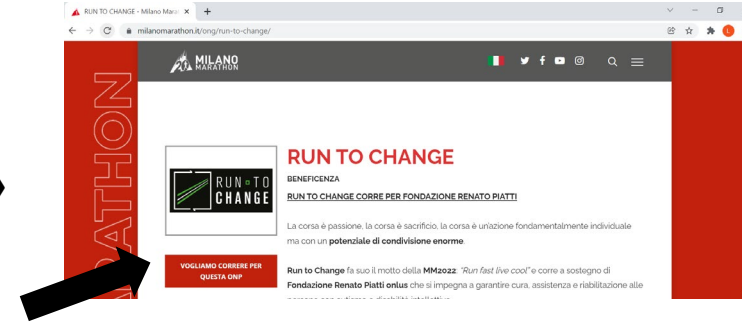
RUN TO CHANGE - Milano Marat ×
milanomarathon.it/onp/run-to-change/

MILANO MARATHON

MARATHON

RUN TO CHANGE

RUN TO CHANGE

BENEFICENZA

RUN TO CHANGE CORRE PER FONDAZIONE RENATO PIATTI

La corsa è passione, la corsa è sacrificio, la corsa è un'azione fondamentalmente individuale ma con un potenziale di condivisione enorme.

VOGLIAMO CORRERE PER QUESTA ONP

Run to Change fa suo il motto della MM2022: "Run fast live cool" e corre a sostegno di Fondazione Renato Piatti onlus che si impegna a garantire cura, assistenza e riabilitazione alle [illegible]